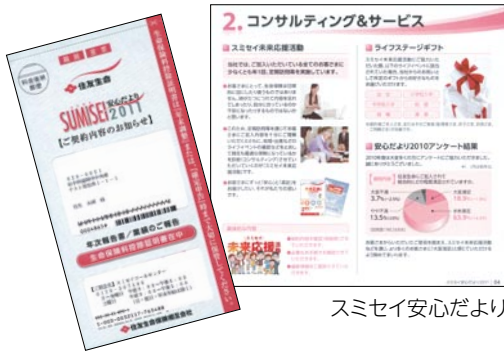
住友生命

SUMISEI 安心だより 2011

【ご契約内容のお知らせ】

年次報告書／業績のご報告

住友生命保険相互会社

2. コンサルティング&サービス

スミセイ未来応援活動

ライフステージギフト

安心だより2010アンケート結果

3.7%

13.5%

未来応援

スミセイ安心だより